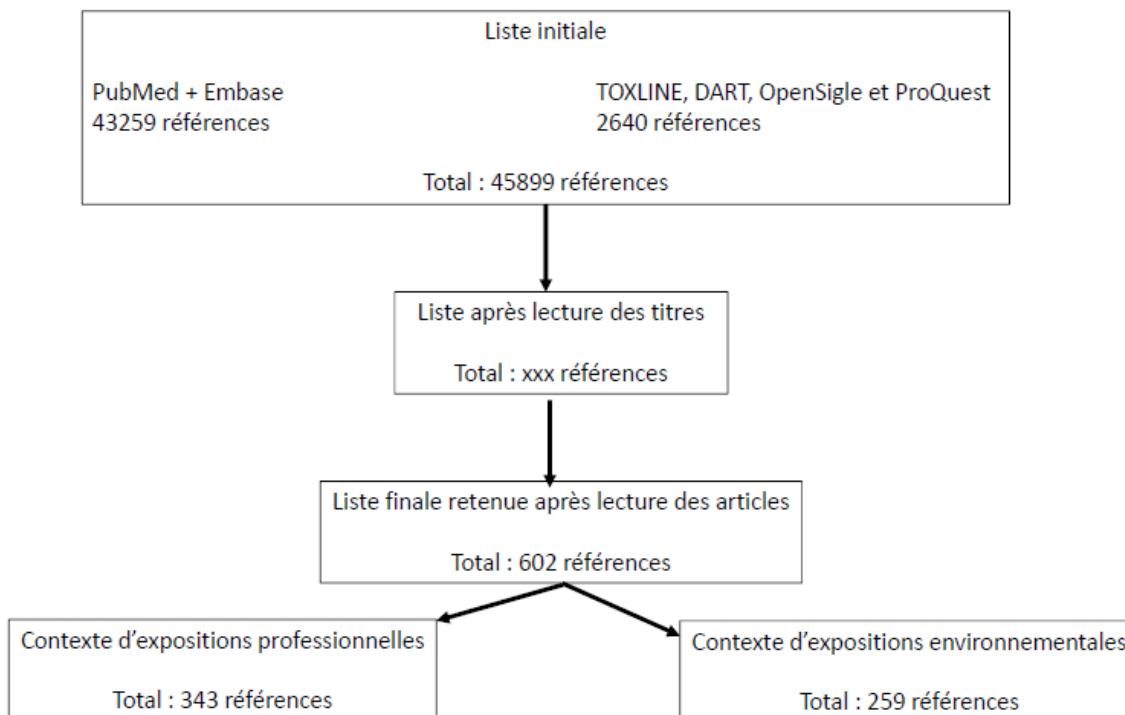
Liste initiale

PubMed + Embase
43259 références

TOXLINE, DART, OpenSigle et ProQuest
2640 références

Total : 45899 références

Liste après lecture des titres

Total : xxx références

Liste finale retenue après lecture des articles

Total : 602 références

Contexte d'expositions professionnelles

Total : 343 références

Contexte d'expositions environnementales

Total : 259 références